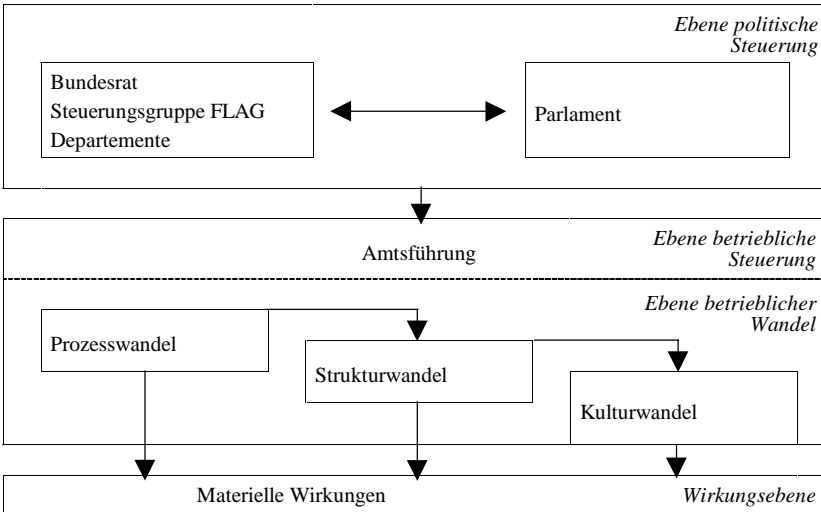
Ebene politische Steuerung

Bundesrat
Steuerungsgruppe FLAG
Departemente

Parlament

Amtsführung

Ebene betriebliche Steuerung

Ebene betrieblicher Wandel

Prozesswandel

Strukturwandel

Kulturwandel

Materielle Wirkungen

Wirkungsebene